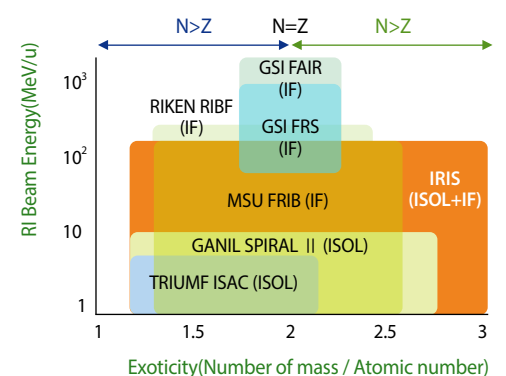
N>Z N=Z N>Z

RI Beam Energy(MeV/u)

$10^3$

$10^2$

10

1

GSI FAIR (IF)

RIKEN RIBF (IF)

GSI FRS (IF)

MSU FRIB (IF)

IRIS (ISOL+IF)

GANIL SPIRAL Ⅱ (ISOL)

TRIUMF ISAC (ISOL)

1 1.5 2 2.5 3

Exoticity(Number of mass / Atomic number)